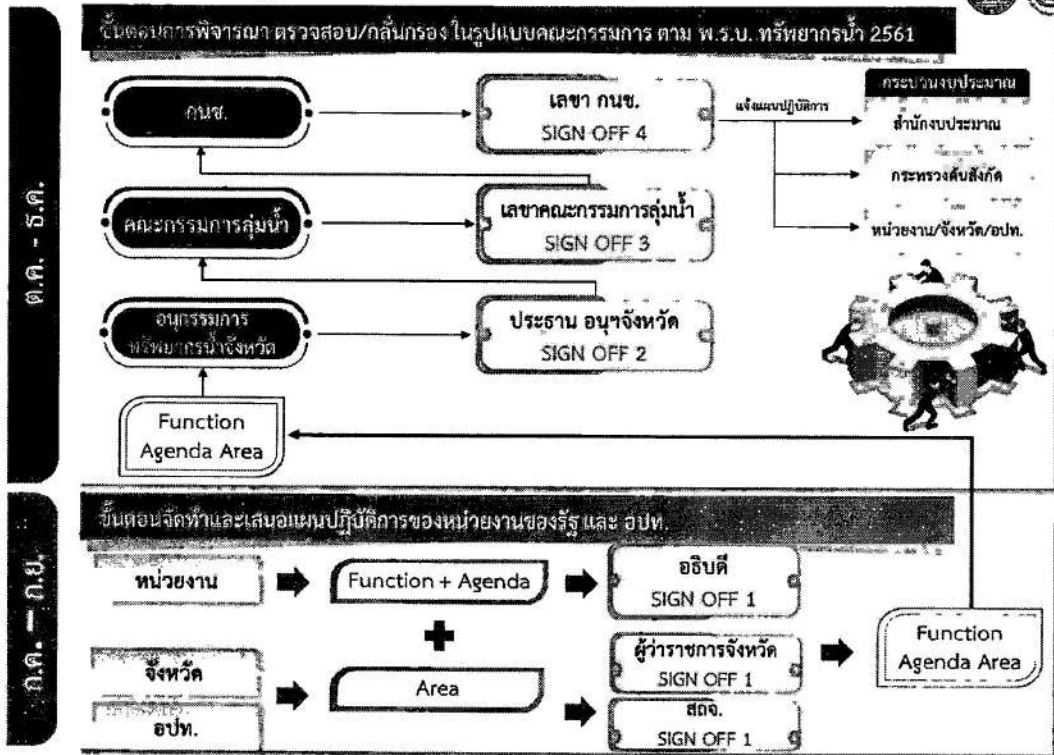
ขั้นตอนการพิจารณา ตรวจสอบ/กลั่นกรอง ในรูปแบบคณะกรรมการ ตาม พ.ร.บ. ทรัพยากรน้ำ 2561

ต.ค. - ธ.ค.

กนช.

เลขา กนช.
SIGN OFF 4

แจ้งแผนปฏิบัติการ

กระบวนงบประมาณ

สำนักงบประมาณ

กระทรวงต้นสังกัด

หน่วยงาน/จังหวัด/อปท.

คณะกรรมการลุ่มน้ำ

เลขาคณะกรรมการลุ่มน้ำ
SIGN OFF 3

อนุกรรมการ
ทรัพยากรน้ำจังหวัด

ประธาน อนุฯจังหวัด
SIGN OFF 2

Function
Agenda Area

ขั้นตอนจัดทำและเสนอแผนปฏิบัติการของหน่วยงานของรัฐ และ อปท.

ก.ค. - ก.ย.

หน่วยงาน

Function + Agenda

อธิบดี
SIGN OFF 1

จังหวัด

Area

ผู้ว่าราชการจังหวัด
SIGN OFF 1

อปท.

สถจ.
SIGN OFF 1

Function
Agenda Area